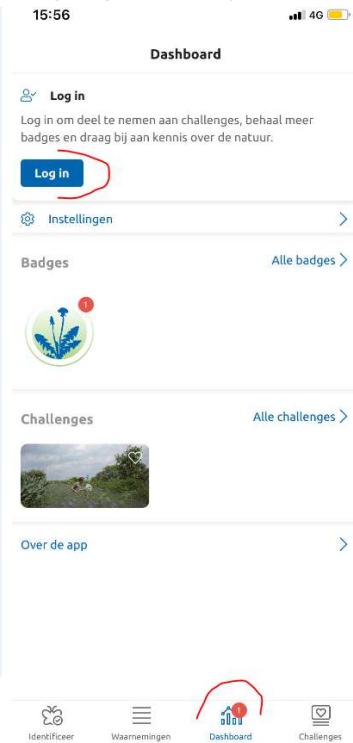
15:56

4G

Dashboard

Log in

Log in om deel te nemen aan challenges, behaal meer badges en draag bij aan kennis over de natuur.

Log in

Instellingen

Badges

Alle badges

1

Challenges

Alle challenges

Over de app

Identificeer

Waarnemingen

1

Dashboard

Challenges